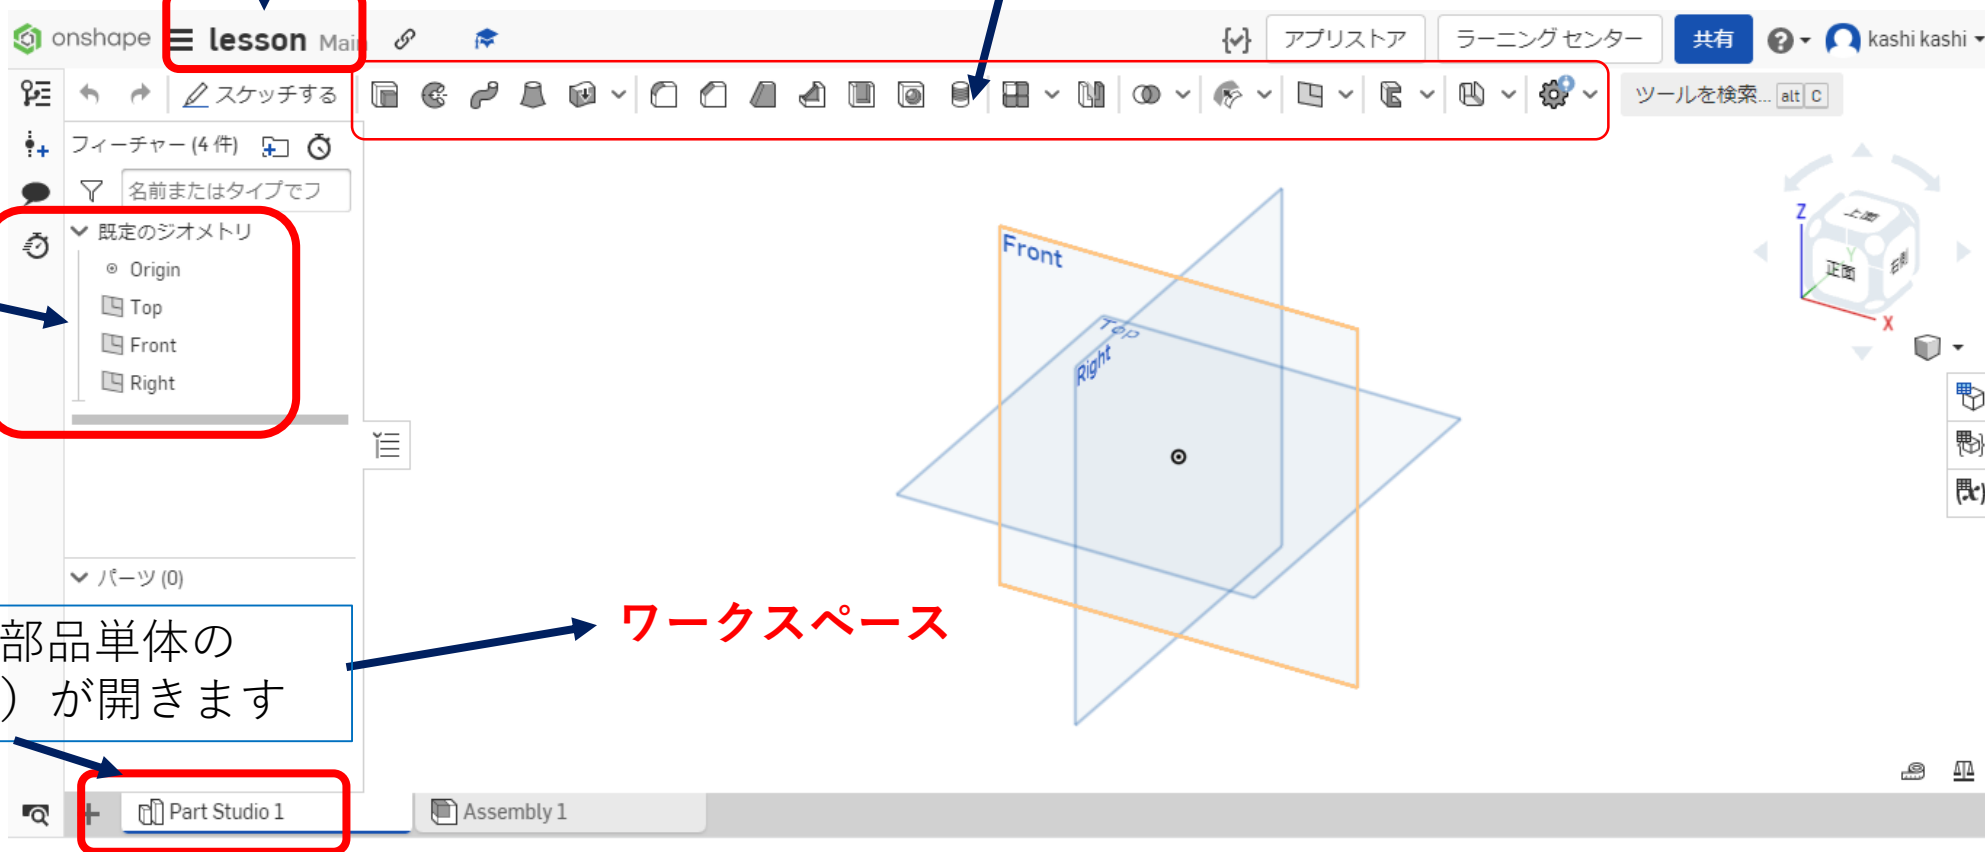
onshape lesson Mai

{v} アプリストア ラーニング センター 共有 ? kashi kashi

スケッチする

ツールを検索... alt C

フィーチャー (4 件)

名前またはタイプでフ

既定のジオメトリ

Origin

Top

Front

Right

パーツ (0)

部品単体の
）が開きます

ワークスペース

Front

Top

Right

Z

Y

X

上面

正面

右側

Part Studio 1

Assembly 1